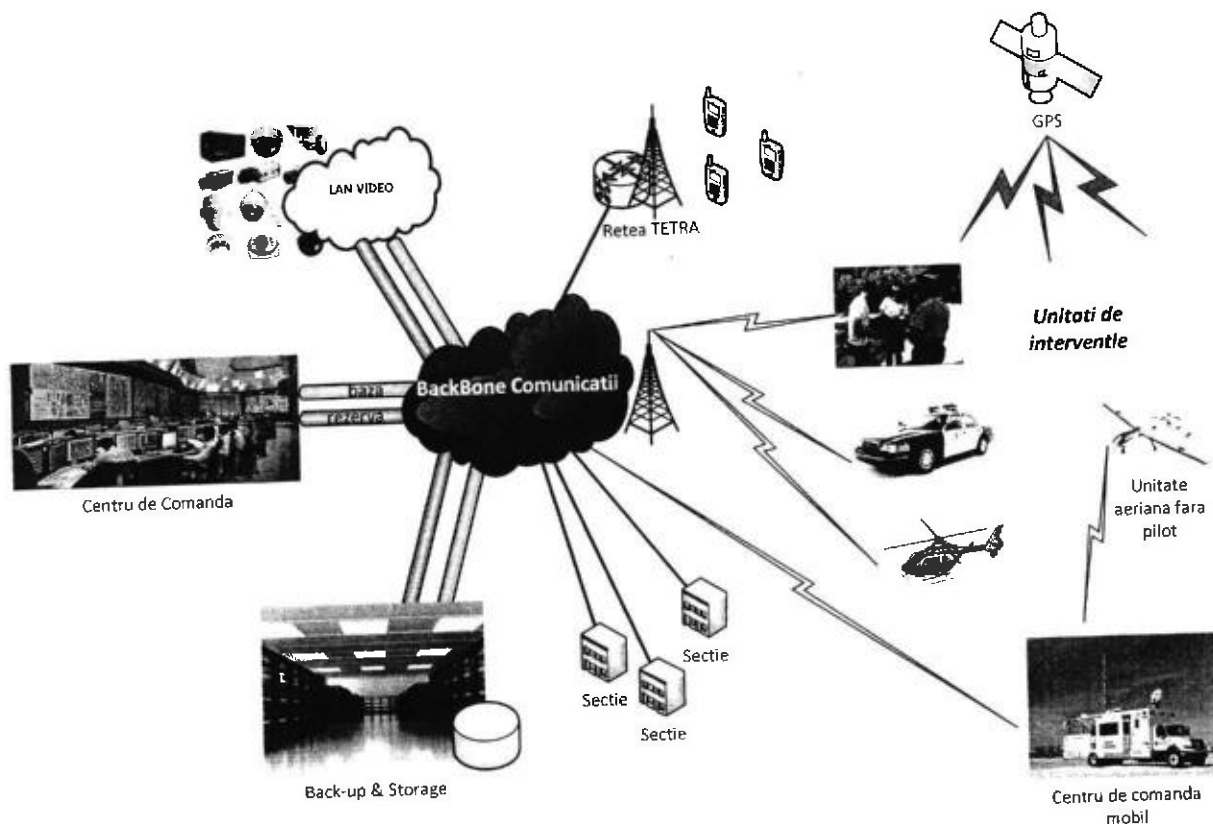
GPS

LAN VIDEO

Retea TETRA

Unitati de interventie

BackBone Comunicatii

baza

rezerva

Centru de Comanda

Unitate aeriana fara pilot

Sectie

Sectie

Sectie

Back-up & Storage

Centru de comanda mobil